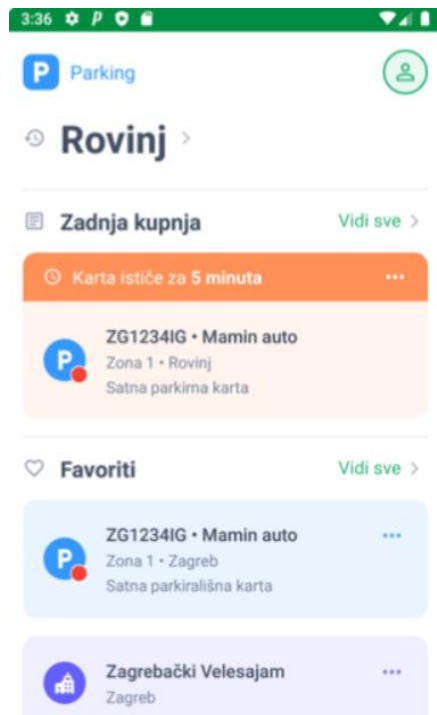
3:36

P Parking

Rovinj >

Zadnja kupnja

Vidi sve >

Karta ističe za 5 minuta

...

ZG1234IG • Mamin auto

Zona 1 • Rovinj

Satna parkirna karta

Favoriti

Vidi sve >

ZG1234IG • Mamin auto

Zona 1 • Zagreb

Satna parkirališna karta

...

Zagrebački Velesajam

Zagreb

...